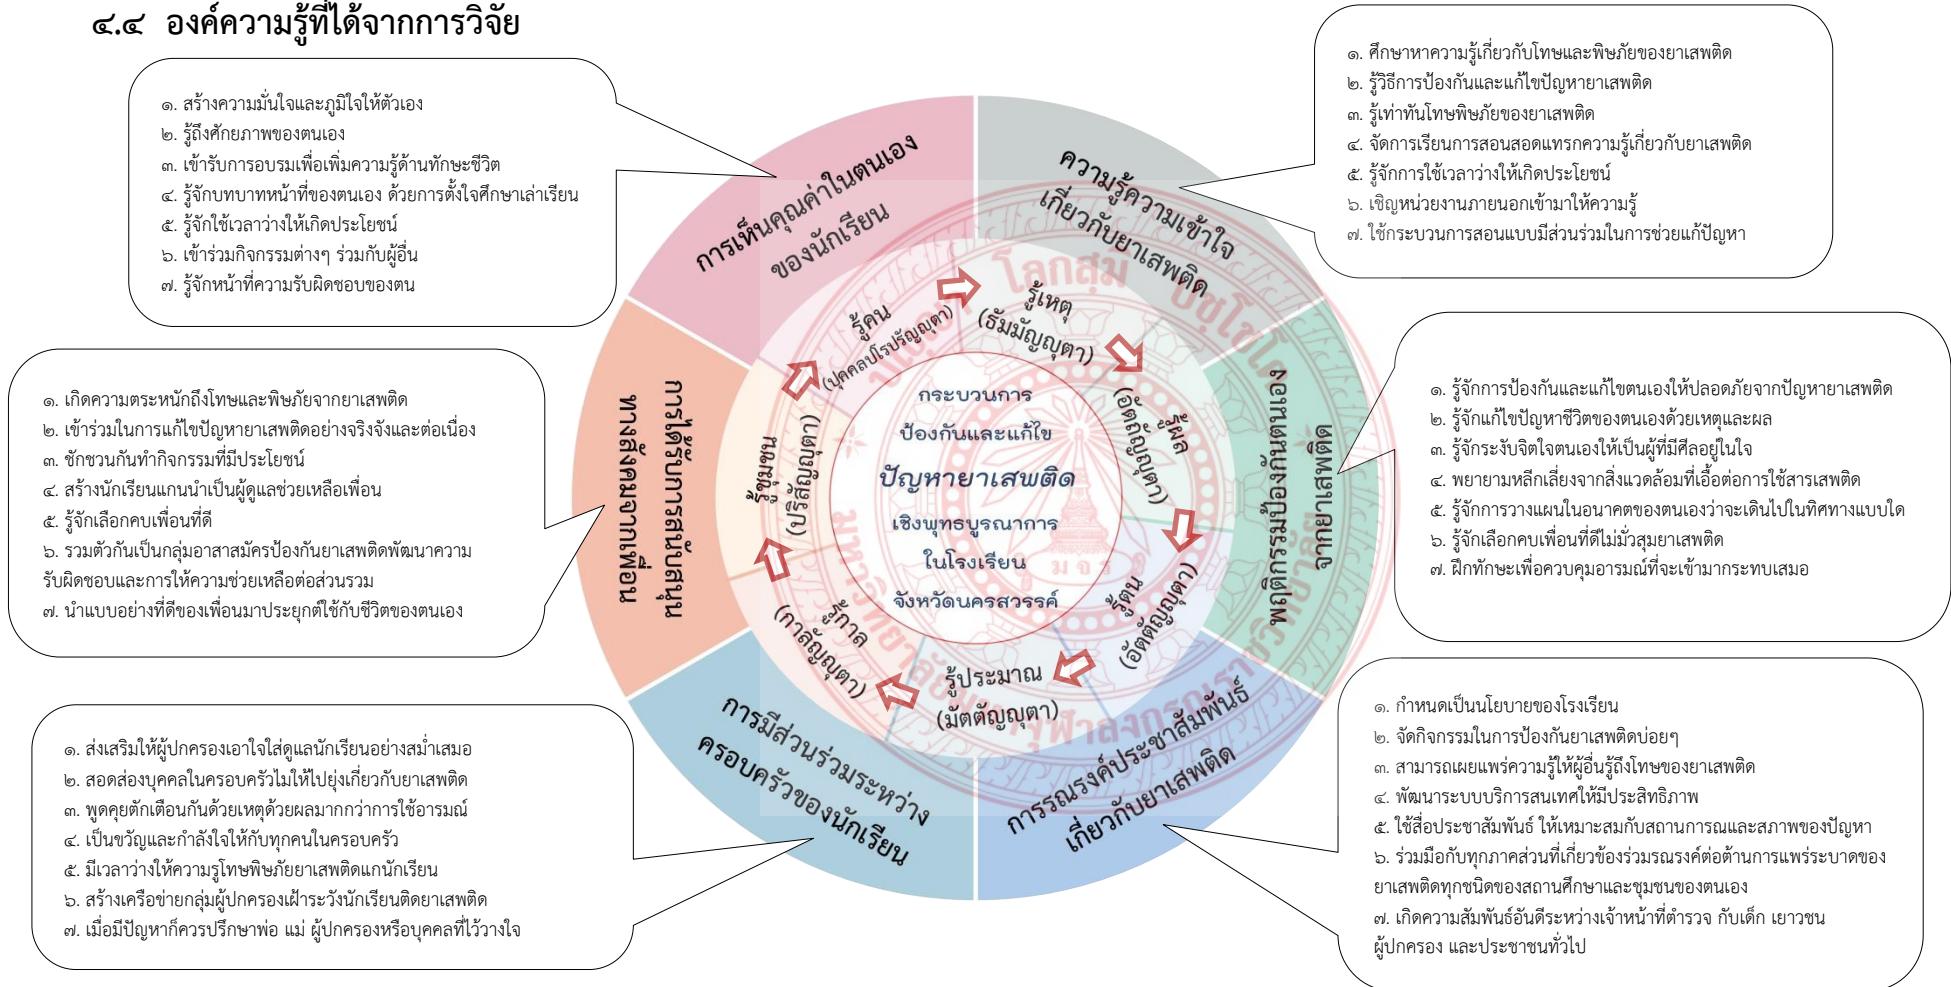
๔.๔ องค์ความรู้ที่ได้จากการวิจัย

๑. สร้างความมั่นใจและภูมิใจให้ตัวเอง
๒. รู้ถึงศักยภาพของตนเอง
๓. เข้ารับการอบรมเพื่อเพิ่มความรู้ด้านทักษะชีวิต
๔. รู้จักบทบาทหน้าที่ของตนเอง ด้วยการตั้งใจศึกษาเล่าเรียน
๕. รู้จักใช้เวลาว่างให้เกิดประโยชน์
๖. เข้าร่วมกิจกรรมต่างๆ ร่วมกับผู้อื่น
๗. รู้จักหน้าที่ความรับผิดชอบของตน

๑. ศึกษาหาความรู้เกี่ยวกับโทษและพิษภัยของยาเสพติด
๒. รู้วิธีการป้องกันและแก้ไขปัญหายาเสพติด
๓. รู้เท่าทันโทษพิษภัยของยาเสพติด
๔. จัดการเรียนการสอนสอดแทรกความรู้เกี่ยวกับยาเสพติด
๕. รู้จักการใช้เวลาว่างให้เกิดประโยชน์
๖. เชิญหน่วยงานภายนอกเข้ามาให้ความรู้
๗. ใช้กระบวนการสอนแบบมีส่วนร่วมในการช่วยแก้ปัญหา

๑. เกิดความตระหนักถึงโทษและพิษภัยจากยาเสพติด
๒. เข้าร่วมในการแก้ไขปัญหายาเสพติดอย่างจริงจังและต่อเนื่อง
๓. ชักชวนกันทำกิจกรรมที่มีประโยชน์
๔. สร้างนักเรียนแกนนำเป็นผู้ดูแลช่วยเหลือเพื่อน
๕. รู้จักเลือกคบเพื่อนที่ดี
๖. รวมตัวกันเป็นกลุ่มอาสาสมัครป้องกันยาเสพติดพัฒนาความรับผิดชอบและการให้ความช่วยเหลือต่อส่วนรวม
๗. นำแบบอย่างที่ดีของเพื่อนมาประยุกต์ใช้กับชีวิตของตนเอง

๑. รู้จักการป้องกันและแก้ไขตนเองให้ปลอดภัยจากปัญหายาเสพติด
๒. รู้จักแก้ไขปัญหาชีวิตของตนเองด้วยเหตุและผล
๓. รู้จักระงับจิตใจตนเองให้เป็นผู้ที่มีศีลอยู่ในใจ
๔. พยายามหลีกเลี่ยงจากสิ่งแวดล้อมที่เอื้อต่อการใช้สารเสพติด
๕. รู้จักการวางแผนในอนาคตของตนเองว่าจะเดินไปในทิศทางแบบใด
๖. รู้จักเลือกคบเพื่อนที่ดีไม่มั่วสุมยาเสพติด
๗. ฝึกทักษะเพื่อควบคุมอารมณ์ที่จะเข้ามากระทบเสมอ

การเห็นคุณค่าในตนเองของนักเรียน
ความรู้ความเข้าใจเกี่ยวกับยาเสพติด
การได้รับการสนับสนุนจากกลุ่มเพื่อน
พฤติกรรมป้องกันตนเองจากยาเสพติด
การมีส่วนร่วมระหว่างครอบครัวของนักเรียน
การรณรงค์ประชาสัมพันธ์เกี่ยวกับยาเสพติด

รู้เหตุ (ธัมมัญญุตา)
รู้ผล (อัตถัญญุตา)
รู้ตน (อัตตัญญุตา)
รู้ประมาณ (มัตตัญญุตา)
รู้กาล (กาลัญญุตา)
รู้ชุมชน (ปริสัญญุตา)
รู้คน (ปุคคลปโรปรัญญุตา)

กระบวนการ
ป้องกันและแก้ไข
ปัญหายาเสพติด
เชิงพุทธบูรณาการ
ในโรงเรียน
จังหวัดนครสวรรค์

๑. ส่งเสริมให้ผู้ปกครองเอาใจใส่ดูแลนักเรียนอย่างสม่ำเสมอ
๒. สอดส่องบุคคลในครอบครัวไม่ให้ไปยุ่งเกี่ยวกับยาเสพติด
๓. พูดคุยตักเตือนกันด้วยเหตุด้วยผลมากกว่าการใช้อารมณ์
๔. เป็นขวัญและกำลังใจให้กับทุกคนในครอบครัว
๕. มีเวลาว่างให้ความรู้โทษพิษภัยยาเสพติดแกนักเรียน
๖. สร้างเครือข่ายกลุ่มผู้ปกครองเฝ้าระวังนักเรียนติดยาเสพติด
๗. เมื่อมีปัญหาก็ควรปรึกษาพ่อ แม่ ผู้ปกครองหรือบุคคลที่ไว้วางใจ

๑. กำหนดเป็นนโยบายของโรงเรียน
๒. จัดกิจกรรมในการป้องกันยาเสพติดบ่อยๆ
๓. สามารถเผยแพร่ความรู้ให้ผู้อื่นรู้ถึงโทษของยาเสพติด
๔. พัฒนาระบบบริการสนเทศให้มีประสิทธิภาพ
๕. ใช้สื่อประชาสัมพันธ์ ให้เหมาะสมกับสถานการณ์และสภาพของปัญหา
๖. ร่วมมือกับทุกภาคส่วนที่เกี่ยวข้องร่วมรณรงค์ต่อต้านการแพร่ระบาดของยาเสพติดทุกชนิดของสถานศึกษาและชุมชนของตนเอง
๗. เกิดความสัมพันธ์อันดีระหว่างเจ้าหน้าที่ตำรวจ กับเด็ก เยาวชน ผู้ปกครอง และประชาชนทั่วไป